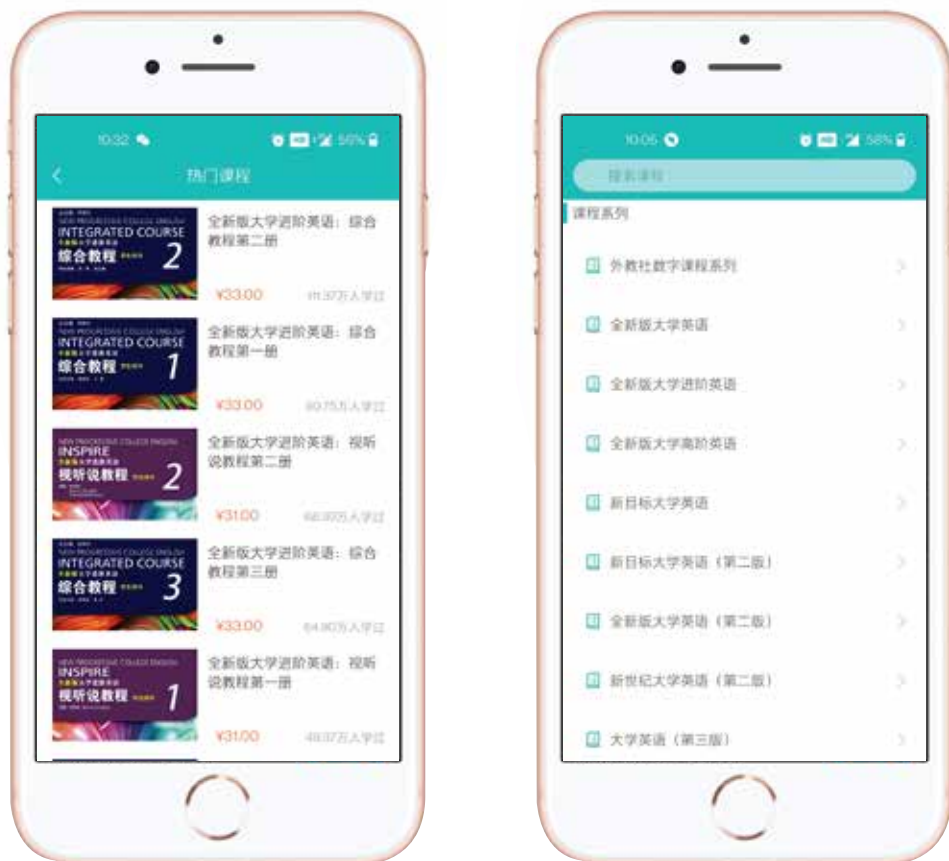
10:32

56%

热门课程

NEW PROGRESSIVE COLLEGE ENGLISH
INTEGRATED COURSE 2
综合教程

全新版大学进阶英语：综合教程第二册

¥33.00

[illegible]万人学过

NEW PROGRESSIVE COLLEGE ENGLISH
INTEGRATED COURSE 1
综合教程

全新版大学进阶英语：综合教程第一册

¥33.00

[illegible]万人学过

NEW PROGRESSIVE COLLEGE ENGLISH
INSPIRE 2
视听说教程

全新版大学进阶英语：视听说教程第二册

¥31.00

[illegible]万人学过

NEW PROGRESSIVE COLLEGE ENGLISH
INTEGRATED COURSE 3
综合教程

全新版大学进阶英语：综合教程第三册

¥33.00

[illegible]万人学过

NEW PROGRESSIVE COLLEGE ENGLISH
INSPIRE 1
视听说教程

全新版大学进阶英语：视听说教程第一册

¥31.00

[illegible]万人学过

10:06

58%

搜索课程

课程系列

外教社数字课程系列

全新版大学英语

全新版大学进阶英语

全新版大学高阶英语

新目标大学英语

新目标大学英语（第二版）

全新版大学英语（第二版）

新世纪大学英语（第二版）

大学英语（第三版）